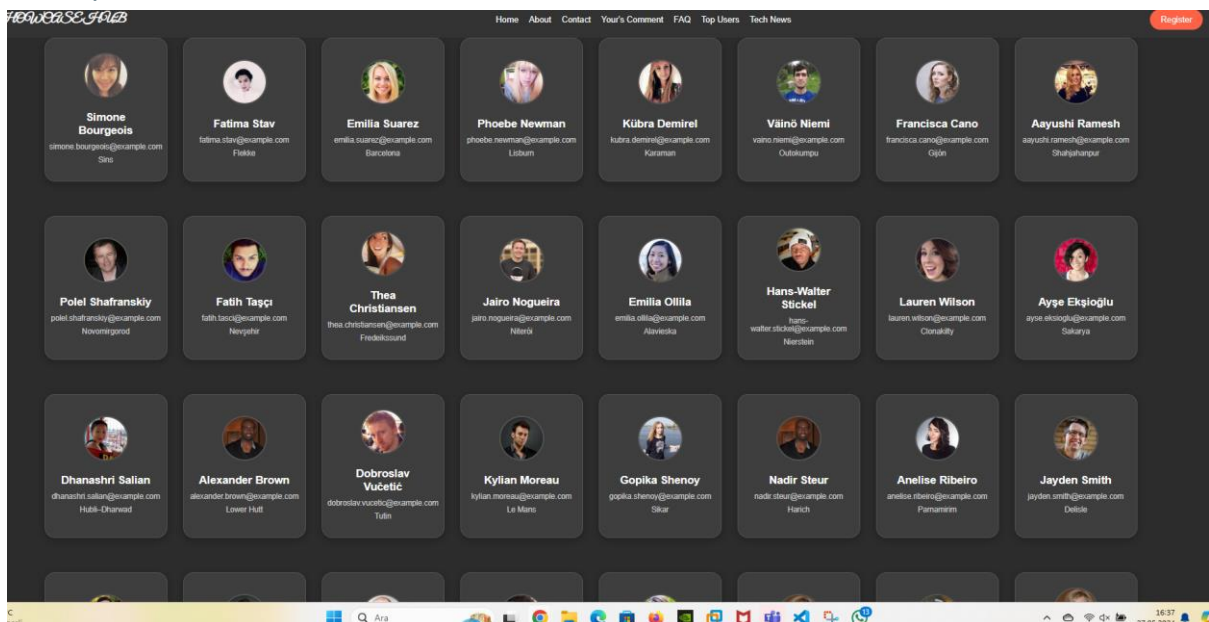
HOWCASE HUB

Home About Contact Your's Comment FAQ Top Users Tech News

Register

Simone Bourgeois
simone.bourgeois@example.com
Sins

Fatima Stav
fatima.stav@example.com
Flekke

Emilia Suarez
emilia.suarez@example.com
Barcelona

Phoebe Newman
phoebe.newman@example.com
Lisburn

Kübra Demirel
kubra.demirel@example.com
Karaman

Väinö Niemi
vaino.niemi@example.com
Outokumpu

Francisca Cano
francisca.cano@example.com
Gijón

Aayushi Ramesh
aayushi.ramesh@example.com
Shahjahanpur

Polel Shafranskiy
polel.shafranskiy@example.com
Novomirgorod

Fatih Taşçı
fatih.tasci@example.com
Nevşehir

Thea Christiansen
thea.christiansen@example.com
Frederikssund

Jairo Nogueira
jairo.nogueira@example.com
Niterói

Emilia Ollila
emilia.ollila@example.com
Alavieska

Hans-Walter Stickel
hans-walter.stickel@example.com
Nierstein

Lauren Wilson
lauren.wilson@example.com
Clonakilty

Ayşe Ekşioğlu
ayse.eksioglu@example.com
Sakarya

Dhanashri Salian
dhanashri.salian@example.com
Hubli–Dharwad

Alexander Brown
alexander.brown@example.com
Lower Hutt

Dobroslav Vučetić
dobroslav.vucetic@example.com
Tutin

Kylian Moreau
kylian.moreau@example.com
Le Mans

Gopika Shenoy
gopika.shenoy@example.com
Sikar

Nadir Steur
nadir.steur@example.com
Harich

Anelise Ribeiro
anelise.ribeiro@example.com
Parnamirim

Jayden Smith
jayden.smith@example.com
Delisle

Ara

16:37
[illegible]